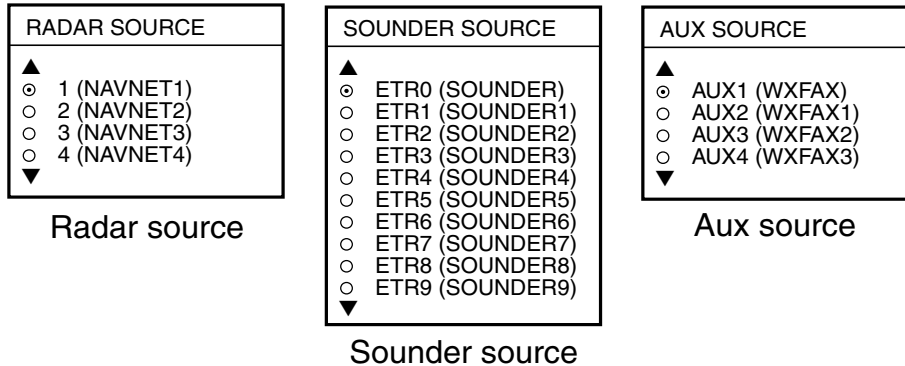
RADAR SOURCE

▲
⊙ 1 (NAVNET1)
○ 2 (NAVNET2)
○ 3 (NAVNET3)
○ 4 (NAVNET4)
▼

Radar source

SOUNDER SOURCE

▲
⊙ ETR0 (SOUNDER)
○ ETR1 (SOUNDER1)
○ ETR2 (SOUNDER2)
○ ETR3 (SOUNDER3)
○ ETR4 (SOUNDER4)
○ ETR5 (SOUNDER5)
○ ETR6 (SOUNDER6)
○ ETR7 (SOUNDER7)
○ ETR8 (SOUNDER8)
○ ETR9 (SOUNDER9)
▼

Sounder source

AUX SOURCE

▲
⊙ AUX1 (WXFAX)
○ AUX2 (WXFAX1)
○ AUX3 (WXFAX2)
○ AUX4 (WXFAX3)
▼

Aux source